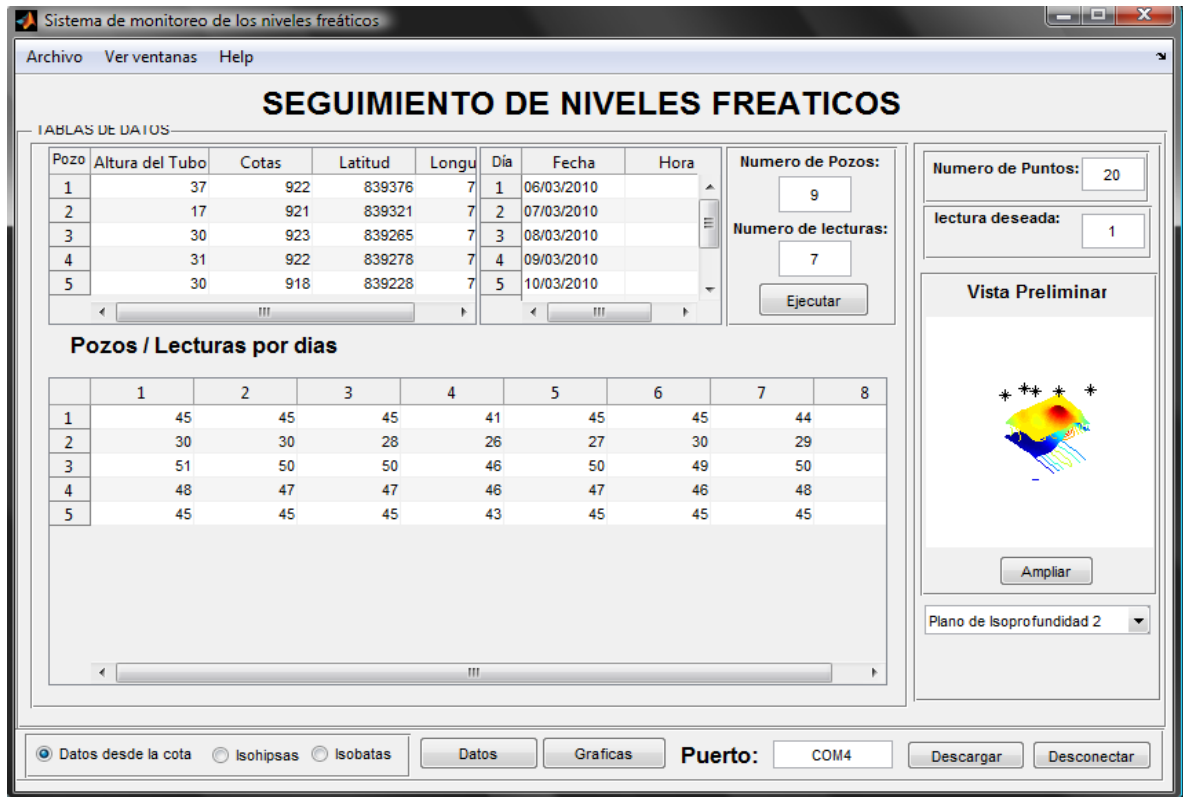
Sistema de monitoreo de los niveles freáticos

Archivo Ver ventanas Help

SEGUIMIENTO DE NIVELES FREATICOS

TABLAS DE DATOS

| Pozo | Altura del Tubo | Cotas | Latitud | Longu |
|---|---|---|---|---|
| 1 | 37 | 922 | 839376 | 7 |
| 2 | 17 | 921 | 839321 | 7 |
| 3 | 30 | 923 | 839265 | 7 |
| 4 | 31 | 922 | 839278 | 7 |
| 5 | 30 | 918 | 839228 | 7 |

| Día | Fecha | Hora |
|---|---|---|
| 1 | 06/03/2010 | |
| 2 | 07/03/2010 | |
| 3 | 08/03/2010 | |
| 4 | 09/03/2010 | |
| 5 | 10/03/2010 | |

Numero de Pozos: 9

Numero de lecturas: 7

Ejecutar

Numero de Puntos: 20

lectura deseada: 1

Vista Preliminar

Pozos / Lecturas por dias

| | 1 | 2 | 3 | 4 | 5 | 6 | 7 | 8 |
|---|---|---|---|---|---|---|---|---|
| 1 | 45 | 45 | 45 | 41 | 45 | 45 | 44 | |
| 2 | 30 | 30 | 28 | 26 | 27 | 30 | 29 | |
| 3 | 51 | 50 | 50 | 46 | 50 | 49 | 50 | |
| 4 | 48 | 47 | 47 | 46 | 47 | 46 | 48 | |
| 5 | 45 | 45 | 45 | 43 | 45 | 45 | 45 | |

Ampliar

Plano de Isoprofundidad 2

Datos desde la cota Isohipsas Isobatas Datos Graficas Puerto: COM4 Descargar Desconectar